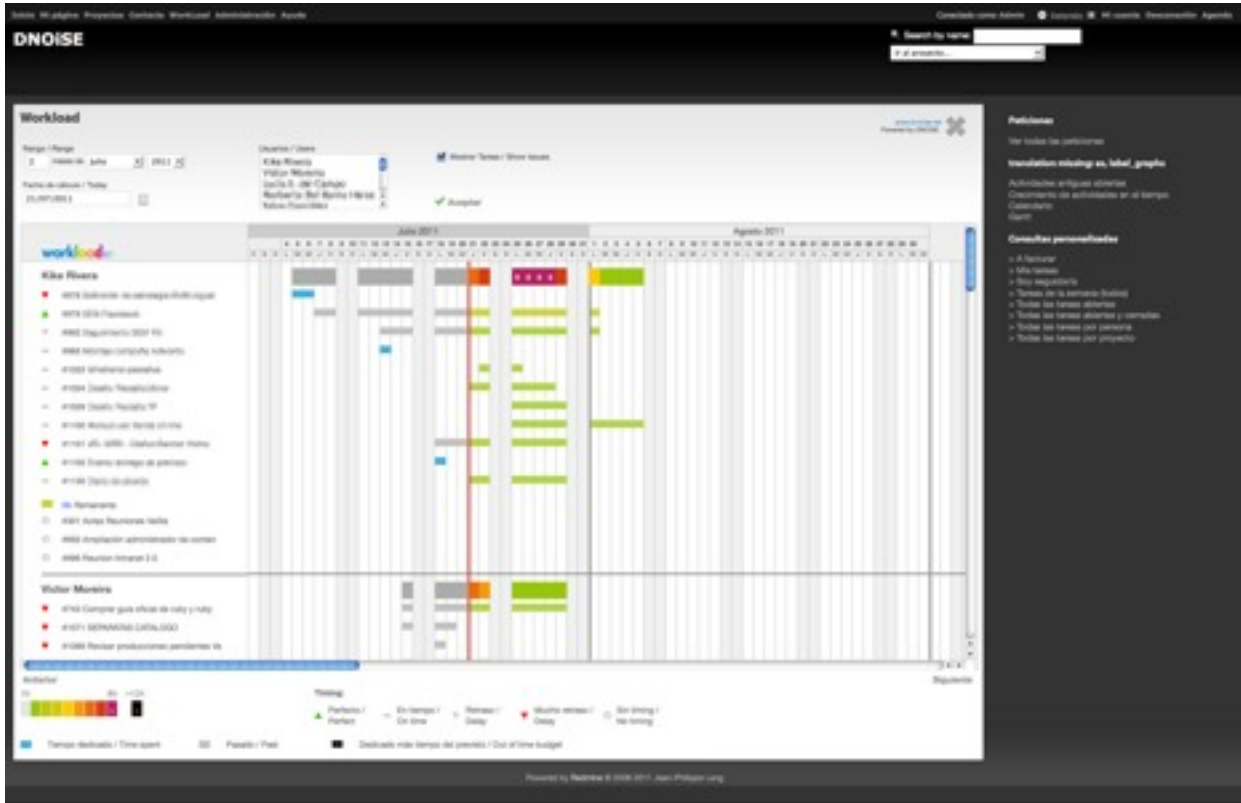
Inicio Mi página Proyectos Contacto Workload Administración Ayuda

Conectado como Admin Buscar Mi cuenta Desconexión Agenda

DNOiSE

Search by name:

Ir al proyecto...

Workload

Rango / Range
2 meses de Julio 2011

Fecha de cálculo / Today
21/07/2011

Usuarios / Users
Kika Rivera
Victor Moreira
Lucía S. del Campo
Norberto Del Barrio Hera
Nekes Rawlings

Mostrar Tareas / Show issues

Aceptar

Julio 2011

Agosto 2011

workload

Kika Rivera

#878 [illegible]
#879 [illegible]
#985 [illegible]
#985 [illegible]
#1033 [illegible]
#1094 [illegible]
#1099 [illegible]
#1100 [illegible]
#1101 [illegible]
#1102 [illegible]
#1146 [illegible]

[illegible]
#361 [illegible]
#660 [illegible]
#866 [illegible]

Victor Moreira

#743 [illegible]
#1071 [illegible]
#1089 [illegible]

Anterior

Siguiente

Timing:
Perfecto / Perfect
En tiempo / On time
Retraso / Delay
Mucho retraso / Delay
Sin timing / No timing

Tiempo dedicado / Time spent
Pasado / Past
Dedicado más tiempo del previsto / Out of time budget

Peticiones

Ver todas las peticiones

translation missing: es, label_graphs

Actividades antiguas abiertas
Crecimiento de actividades en el tiempo
Calendario
Gantt

Consultas personalizadas

> A facturar
> Mis tareas
> Soy seguidor/a
> Tareas de la semana (todos)
> Todas las tareas abiertas
> Todas las tareas abiertas y cerradas
> Todas las tareas por persona
> Todas las tareas por proyecto

Powered by Redmine © 2006-2011 Jean-Philippe Lang